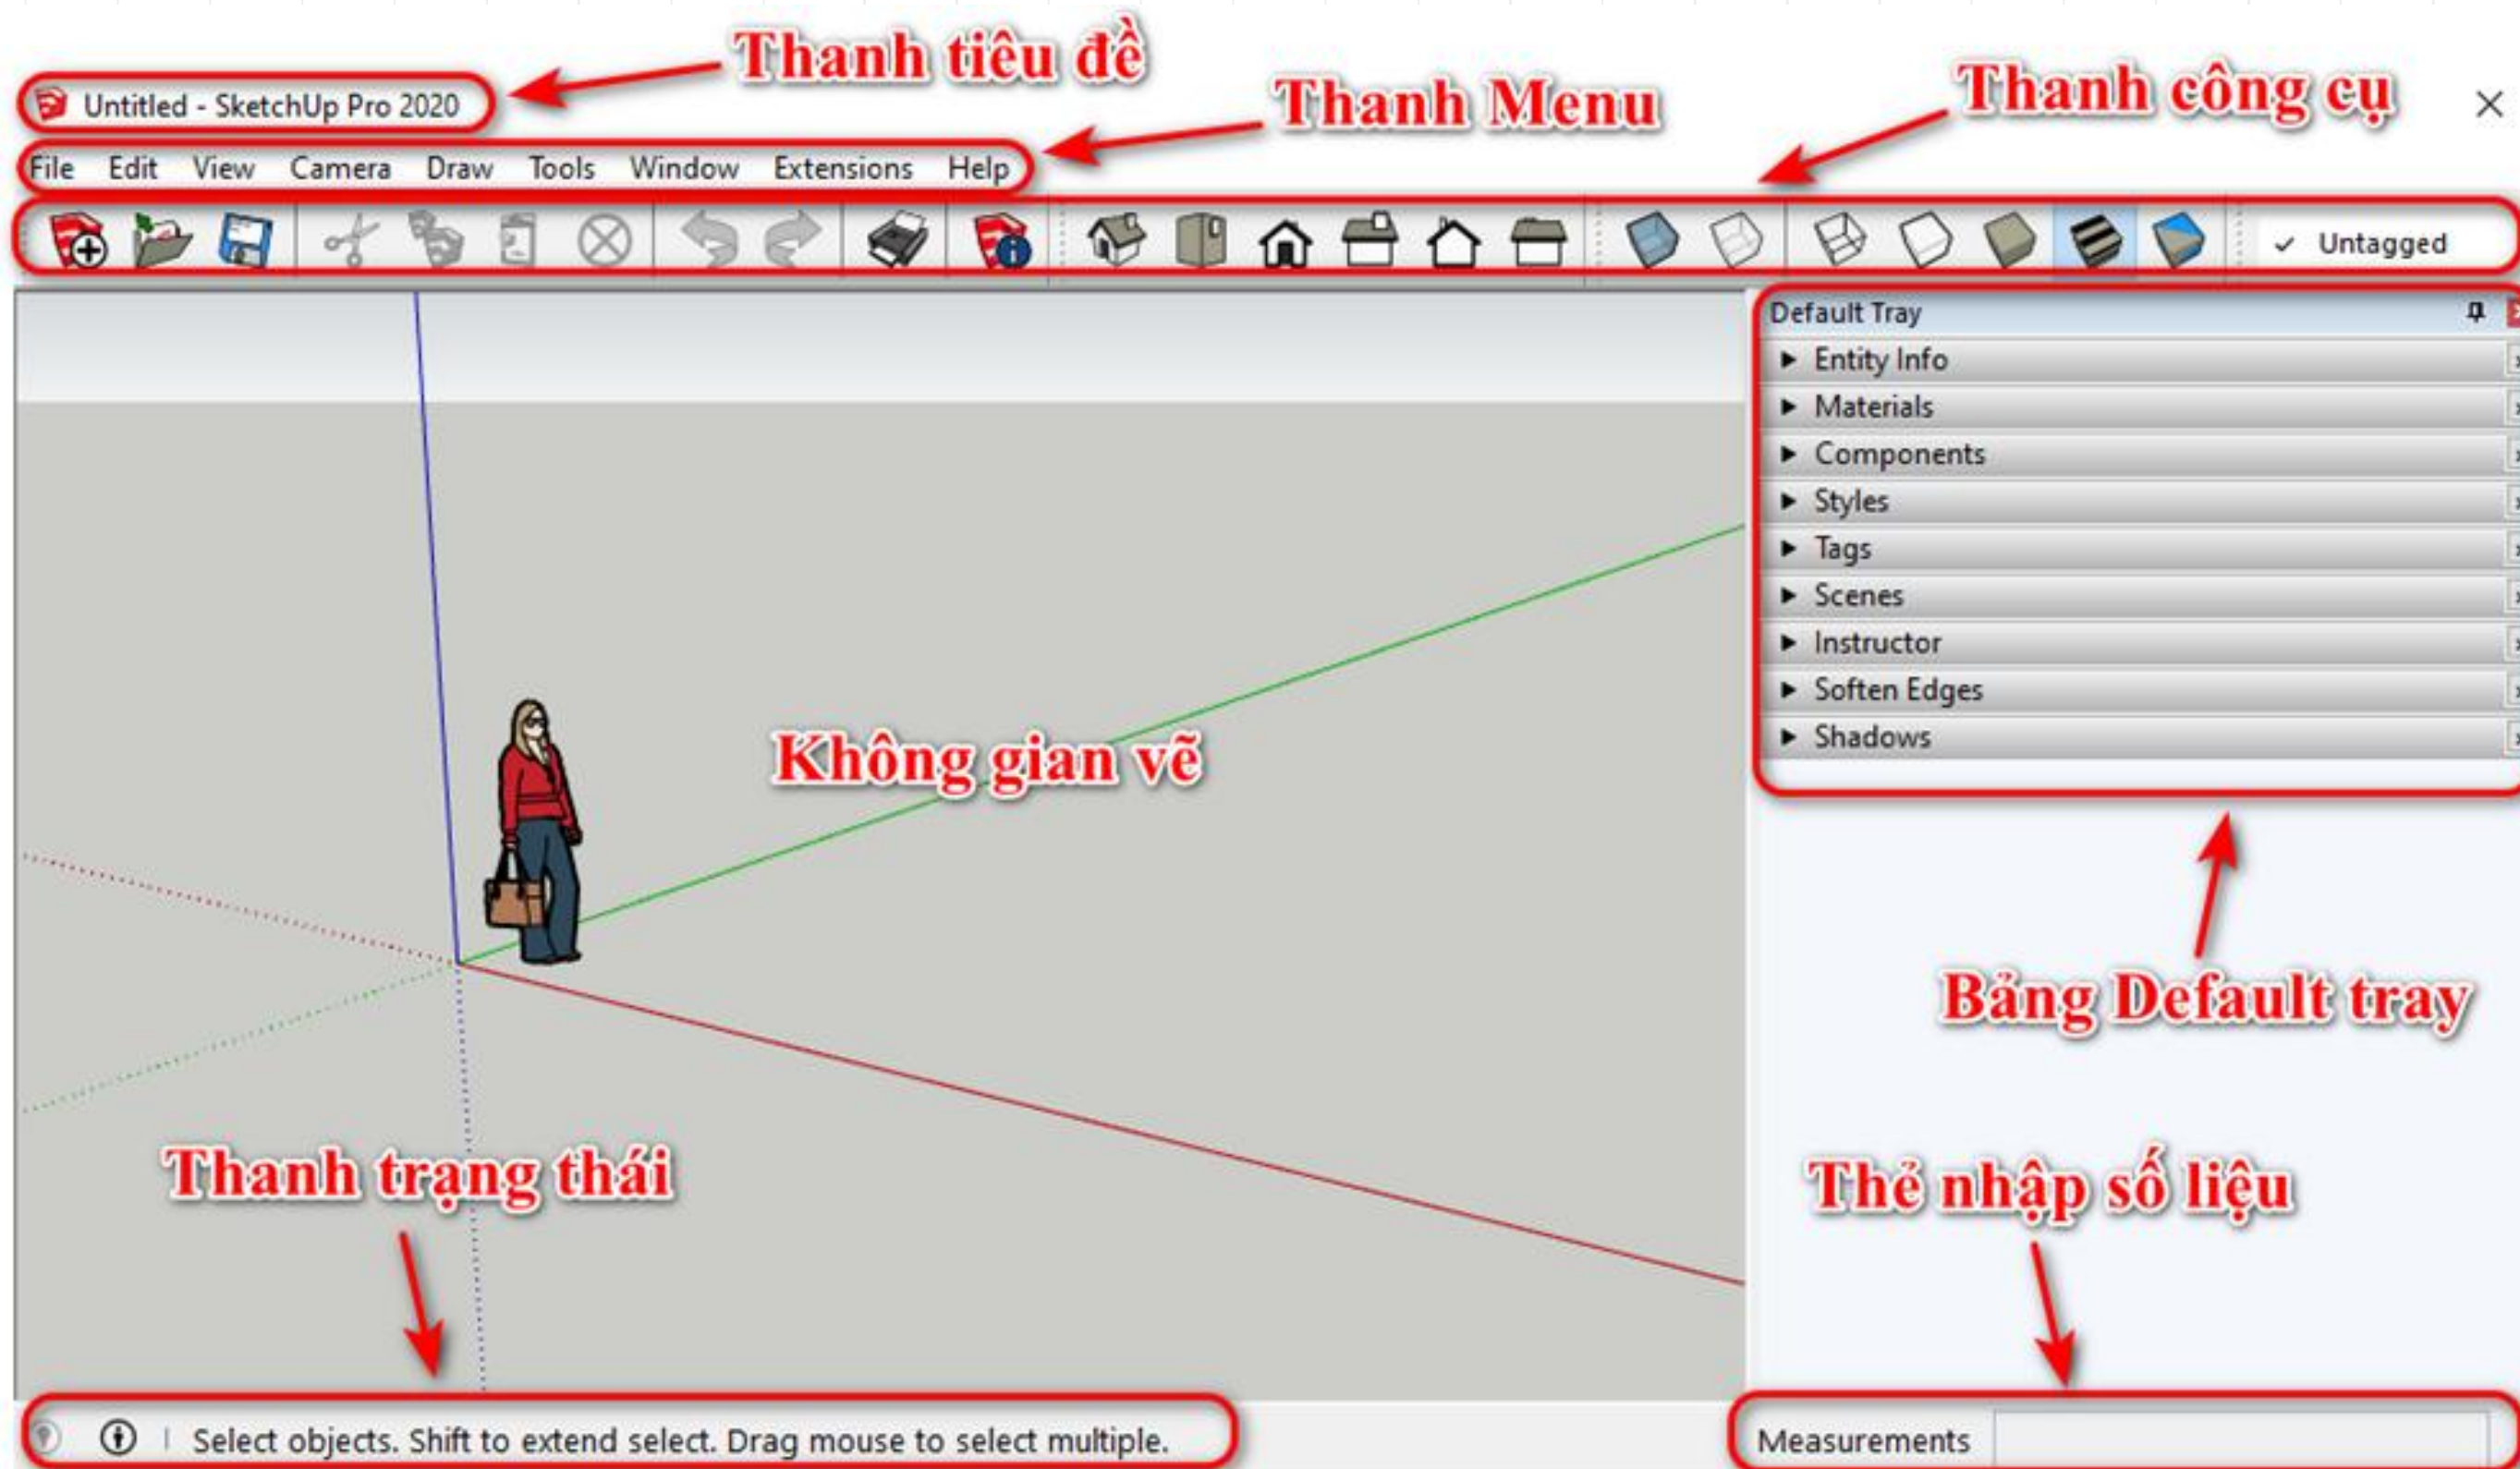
Thanh tiêu đề

Untitled - SketchUp Pro 2020

Thanh Menu

Thanh công cụ

File Edit View Camera Draw Tools Window Extensions Help

✓ Untagged

Default Tray

Entity Info
Materials
Components
Styles
Tags
Scenes
Instructor
Soften Edges
Shadows

Không gian vẽ

Bảng Default tray

Thanh trạng thái

Thẻ nhập số liệu

Select objects. Shift to extend select. Drag mouse to select multiple.

Measurements